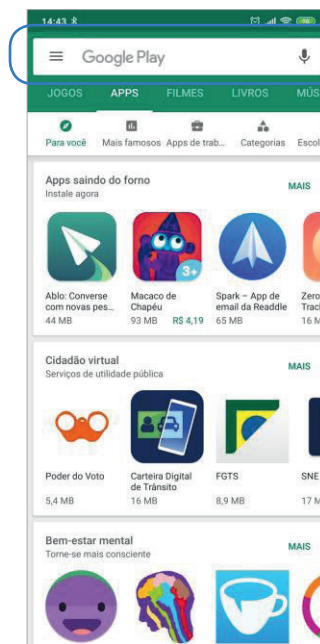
14:43

Google Play

JOGOS APPS FILMES LIVROS MÚS

Para você Mais famosos Apps de trab... Categorias Escol

Apps saindo do forno
Instale agora
MAIS

Ablo: Converse com novas pes...
44 MB

3+
Macaco de Chapéu
93 MB R$ 4,19

Spark – App de e-mail da Readdle
65 MB

Zero Track
16 M

Cidadão virtual
Serviços de utilidade pública
MAIS

Poder do Voto
5,4 MB

Carteira Digital de Trânsito
16 MB

FGTS
8,9 MB

SNE
17 M

Bem-estar mental
Torne-se mais consciente
MAIS